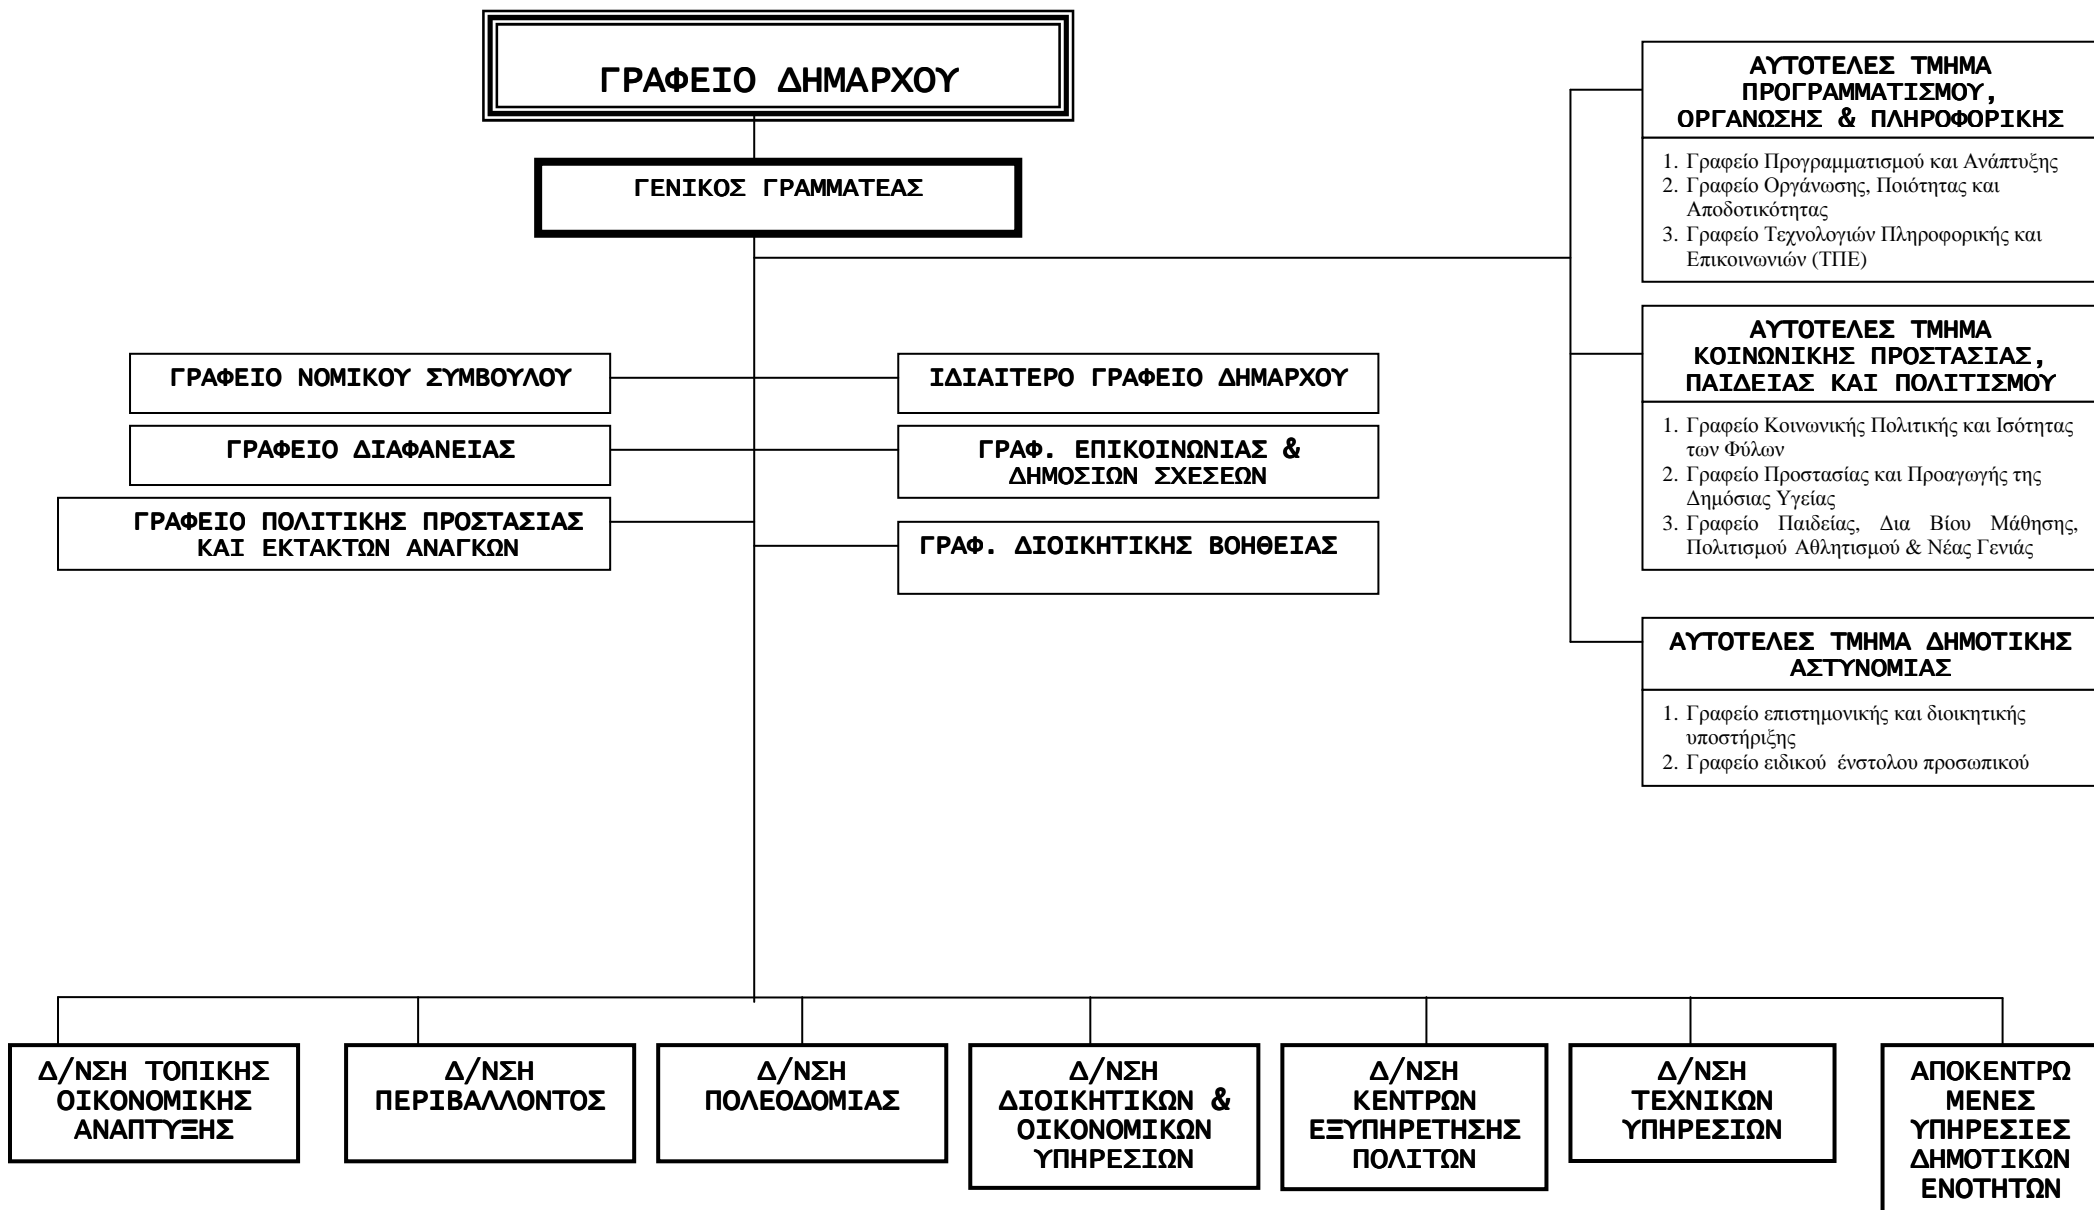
ΓΡΑΦΕΙΟ ΔΗΜΑΡΧΟΥ

ΓΕΝΙΚΟΣ ΓΡΑΜΜΑΤΕΑΣ

ΑΥΤΟΤΕΛΕΣ ΤΜΗΜΑ ΠΡΟΓΡΑΜΜΑΤΙΣΜΟΥ, ΟΡΓΑΝΩΣΗΣ & ΠΛΗΡΟΦΟΡΙΚΗΣ

1. Γραφείο Προγραμματισμού και Ανάπτυξης
2. Γραφείο Οργάνωσης, Ποιότητας και Αποδοτικότητας
3. Γραφείο Τεχνολογιών Πληροφορικής και Επικοινωνιών (ΤΠΕ)

ΑΥΤΟΤΕΛΕΣ ΤΜΗΜΑ ΚΟΙΝΩΝΙΚΗΣ ΠΡΟΣΤΑΣΙΑΣ, ΠΑΙΔΕΙΑΣ ΚΑΙ ΠΟΛΙΤΙΣΜΟΥ

1. Γραφείο Κοινωνικής Πολιτικής και Ισότητας των Φύλων
2. Γραφείο Προστασίας και Προαγωγής της Δημόσιας Υγείας
3. Γραφείο Παιδείας, Δια Βίου Μάθησης, Πολιτισμού Αθλητισμού & Νέας Γενιάς

ΑΥΤΟΤΕΛΕΣ ΤΜΗΜΑ ΔΗΜΟΤΙΚΗΣ ΑΣΤΥΝΟΜΙΑΣ

1. Γραφείο επιστημονικής και διοικητικής υποστήριξης
2. Γραφείο ειδικού ένστολου προσωπικού

ΓΡΑΦΕΙΟ ΝΟΜΙΚΟΥ ΣΥΜΒΟΥΛΟΥ

ΓΡΑΦΕΙΟ ΔΙΑΦΑΝΕΙΑΣ

ΓΡΑΦΕΙΟ ΠΟΛΙΤΙΚΗΣ ΠΡΟΣΤΑΣΙΑΣ ΚΑΙ ΕΚΤΑΚΤΩΝ ΑΝΑΓΚΩΝ

ΙΔΙΑΙΤΕΡΟ ΓΡΑΦΕΙΟ ΔΗΜΑΡΧΟΥ

ΓΡΑΦ. ΕΠΙΚΟΙΝΩΝΙΑΣ & ΔΗΜΟΣΙΩΝ ΣΧΕΣΕΩΝ

ΓΡΑΦ. ΔΙΟΙΚΗΤΙΚΗΣ ΒΟΗΘΕΙΑΣ

Δ/ΝΣΗ ΤΟΠΙΚΗΣ ΟΙΚΟΝΟΜΙΚΗΣ ΑΝΑΠΤΥΞΗΣ

Δ/ΝΣΗ ΠΕΡΙΒΑΛΛΟΝΤΟΣ

Δ/ΝΣΗ ΠΟΛΕΟΔΟΜΙΑΣ

Δ/ΝΣΗ ΔΙΟΙΚΗΤΙΚΩΝ & ΟΙΚΟΝΟΜΙΚΩΝ ΥΠΗΡΕΣΙΩΝ

Δ/ΝΣΗ ΚΕΝΤΡΩΝ ΕΞΥΠΗΡΕΤΗΣΗΣ ΠΟΛΙΤΩΝ

Δ/ΝΣΗ ΤΕΧΝΙΚΩΝ ΥΠΗΡΕΣΙΩΝ

ΑΠΟΚΕΝΤΡΩ ΜΕΝΕΣ ΥΠΗΡΕΣΙΕΣ ΔΗΜΟΤΙΚΩΝ ΕΝΟΤΗΤΩΝ